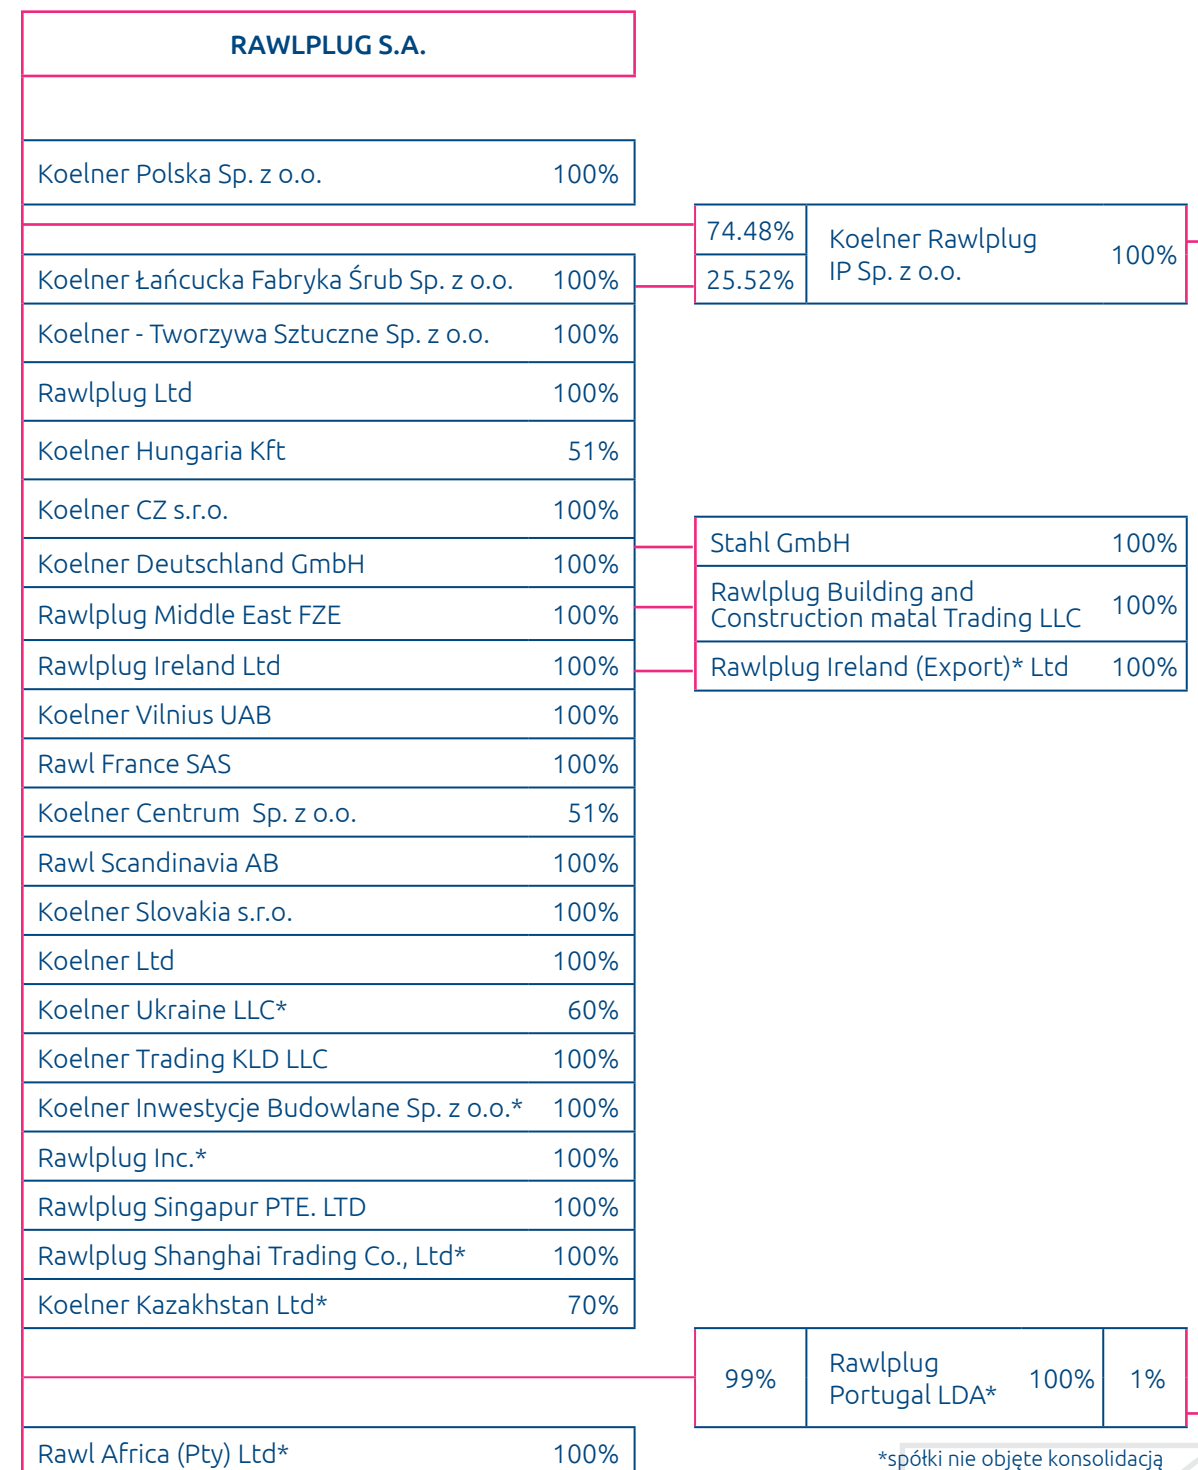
RAWLPLUG S.A.

Koelner Polska Sp. z o.o. 100%

74.48%
25.52%
Koelner Rawlplug IP Sp. z o.o. 100%

Koelner Łańcucka Fabryka Śrub Sp. z o.o. 100%
Koelner - Tworzywa Sztuczne Sp. z o.o. 100%
Rawlplug Ltd 100%
Koelner Hungaria Kft 51%
Koelner CZ s.r.o. 100%
Koelner Deutschland GmbH 100%
Rawlplug Middle East FZE 100%
Rawlplug Ireland Ltd 100%
Koelner Vilnius UAB 100%
Rawl France SAS 100%
Koelner Centrum Sp. z o.o. 51%
Rawl Scandinavia AB 100%
Koelner Slovakia s.r.o. 100%
Koelner Ltd 100%
Koelner Ukraine LLC* 60%
Koelner Trading KLD LLC 100%
Koelner Inwestycje Budowlane Sp. z o.o.* 100%
Rawlplug Inc.* 100%
Rawlplug Singapur PTE. LTD 100%
Rawlplug Shanghai Trading Co., Ltd* 100%
Koelner Kazakhstan Ltd* 70%

Stahl GmbH 100%
Rawlplug Building and Construction matal Trading LLC 100%
Rawlplug Ireland (Export)* Ltd 100%

99%
Rawlplug Portugal LDA* 100%
1%

Rawl Africa (Pty) Ltd* 100%

*spółki nie objęte konsolidacją